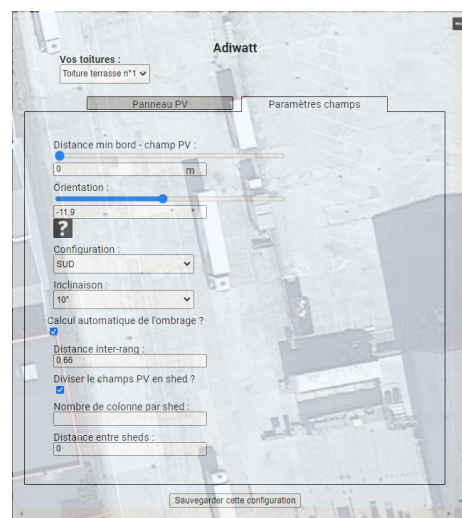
Adiwatt

Vos toitures :

Toiture terrasse n°1

Panneau PV

Paramètres champs

Distance min bord - champ PV :

0

m

Orientation :

-11,9

°

?

Configuration :

SUD

Inclinaison :

10°

Calcul automatique de l'ombrage ?

Distance inter-rang :

0,66

Diviser le champs PV en shed ?

Nombre de colonne par shed :

Distance entre sheds :

0

Sauvegarder cette configuration